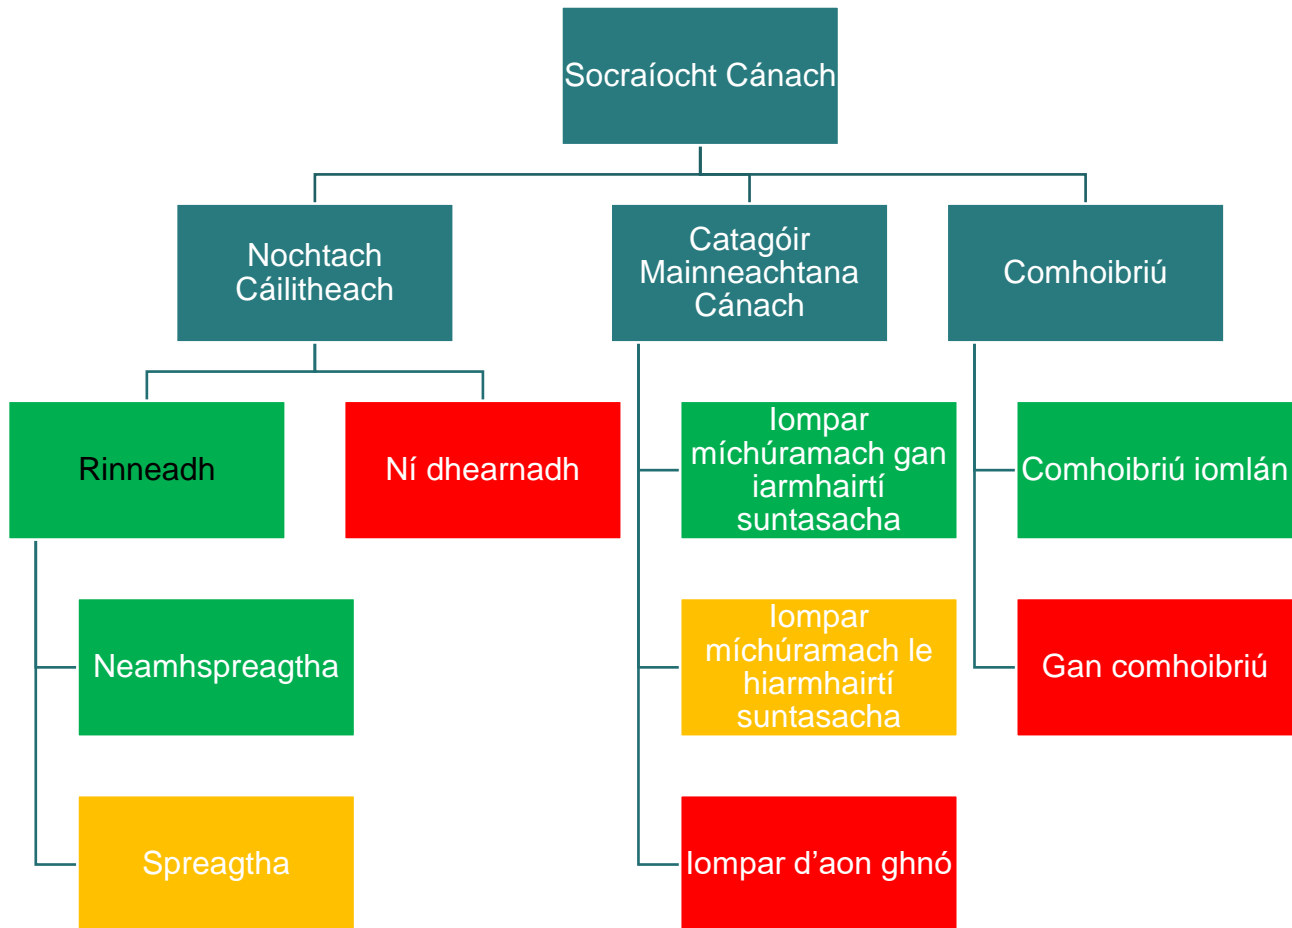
Socraíocht Cánach

Nochtach Cáilitheach

Catagóir Mainneachtana Cánach

Comhoibriú

Rinneadh

Ní dhearnadh

Iompar míchúramach gan iarmhairtí suntasacha

Comhoibriú iomlán

Neamhspreagtha

Iompar míchúramach le hiarmhairtí suntasacha

Gan comhoibriú

Spreagtha

Iompar d’aon ghnó